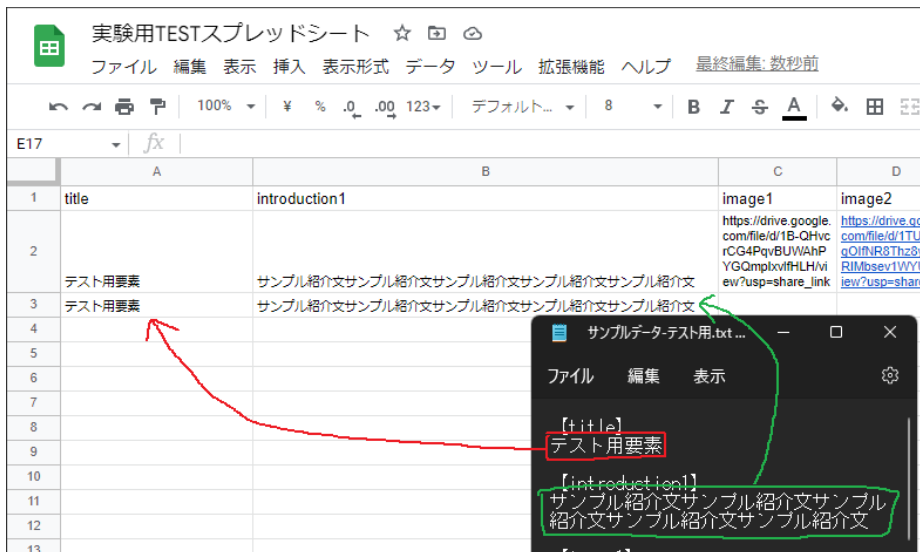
実験用TESTスプレッドシート

ファイル 編集 表示 挿入 表示形式 データ ツール 拡張機能 ヘルプ 最終編集: 数秒前

100% ¥ % .0 .00 123 デフォルト... 8 B I S A

E17 fx

|   | A | B | C | D |
|---|---|---|---|---|
| 1 | title | introduction1 | image1 | image2 |
| 2 | テスト用要素 | サンプル紹介文サンプル紹介文サンプル紹介文サンプル紹介文 | https://drive.google.com/file/d/1B-QHvcrCG4PqvBUWAhPYGQmplxvlfHLH/view?usp=share_link | https://drive.go com/file/d/1TU qOIfNR8Thz8 RIMbsev1WYU iew?usp=shar |
| 3 | テスト用要素 | サンプル紹介文サンプル紹介文サンプル紹介文サンプル紹介文 | | |
| 4 | | | | |
| 5 | | | | |
| 6 | | | | |
| 7 | | | | |
| 8 | | | | |
| 9 | | | | |
| 10 | | | | |
| 11 | | | | |
| 12 | | | | |
| 13 | | | | |

サンプルデータ-テスト用.txt ...

ファイル 編集 表示

【title】
テスト用要素

【introduction1】
サンプル紹介文サンプル紹介文サンプル紹介文サンプル紹介文